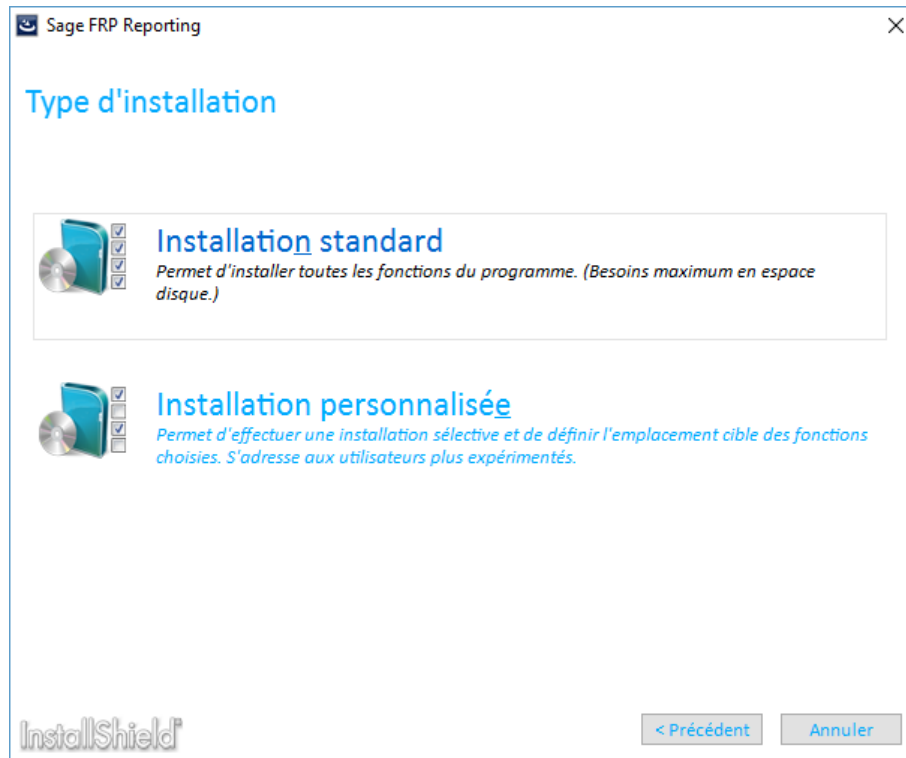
Sage FRP Reporting

Type d'installation

Installation standard
Permet d'installer toutes les fonctions du programme. (Besoins maximum en espace disque.)

Installation personnalisée
Permet d'effectuer une installation sélective et de définir l'emplacement cible des fonctions choisies. S'adresse aux utilisateurs plus expérimentés.

InstallShield

< Précédent

Annuler